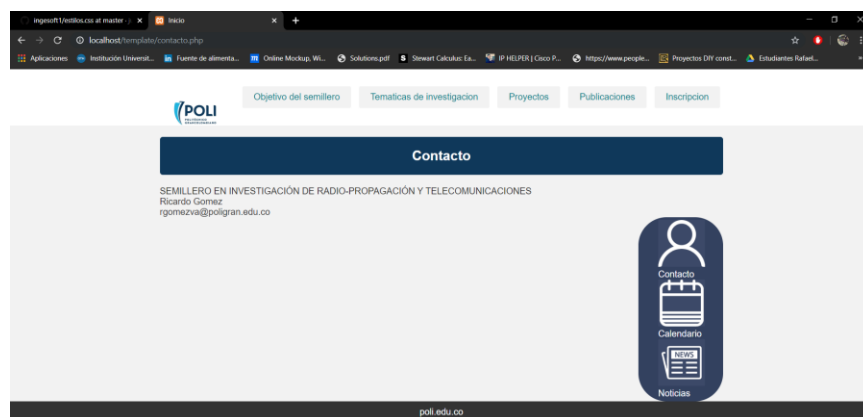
ingesoft1/estilos.css at master · ✕ Inicio ✕ +

localhost/template/contacto.php

Aplicaciones Institución Universit... Fuente de alimenta... Online Mockup, Wi... Solutions.pdf Stewart Calculus: Ea... IP HELPER | Cisco P... https://www.people... Proyectos DIY const... Estudiantes Rafael...

POLI

Objetivo del semillero Tematicas de investigacion Proyectos Publicaciones Inscripcion

Contacto

SEMILLERO EN INVESTIGACIÓN DE RADIO-PROPAGACIÓN Y TELECOMUNICACIONES
Ricardo Gomez
rgomezva@poligran.edu.co

Contacto

Calendario

NEWS

Noticias

poli.edu.co